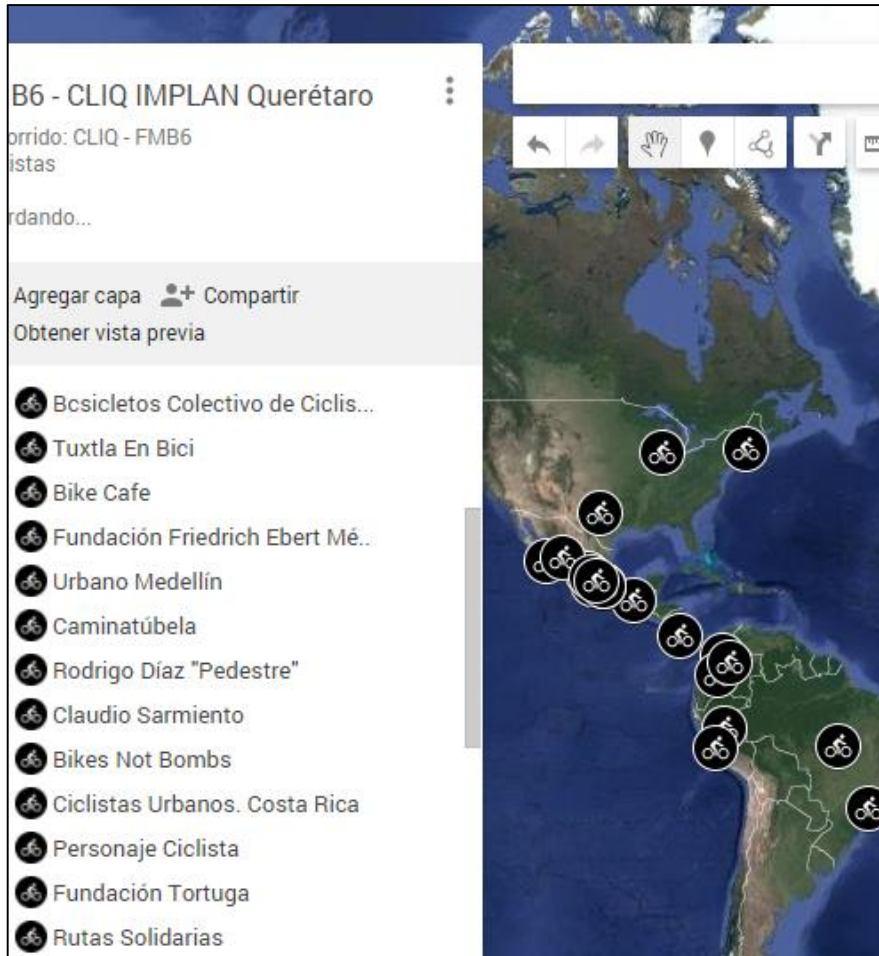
B6 - CLIQ IMPLAN Querétaro
orrido: CLIQ - FMB6
istas

rdando...

Agregar capa Compartir
Obtener vista previa

Bcsicletos Colectivo de Ciclis...
Tuxtla En Bici
Bike Cafe
Fundación Friedrich Ebert Mé..
Urbano Medellín
Caminatúbela
Rodrigo Díaz "Pedestre"
Claudio Sarmiento
Bikes Not Bombs
Ciclistas Urbanos. Costa Rica
Personaje Ciclista
Fundación Tortuga
Rutas Solidarias